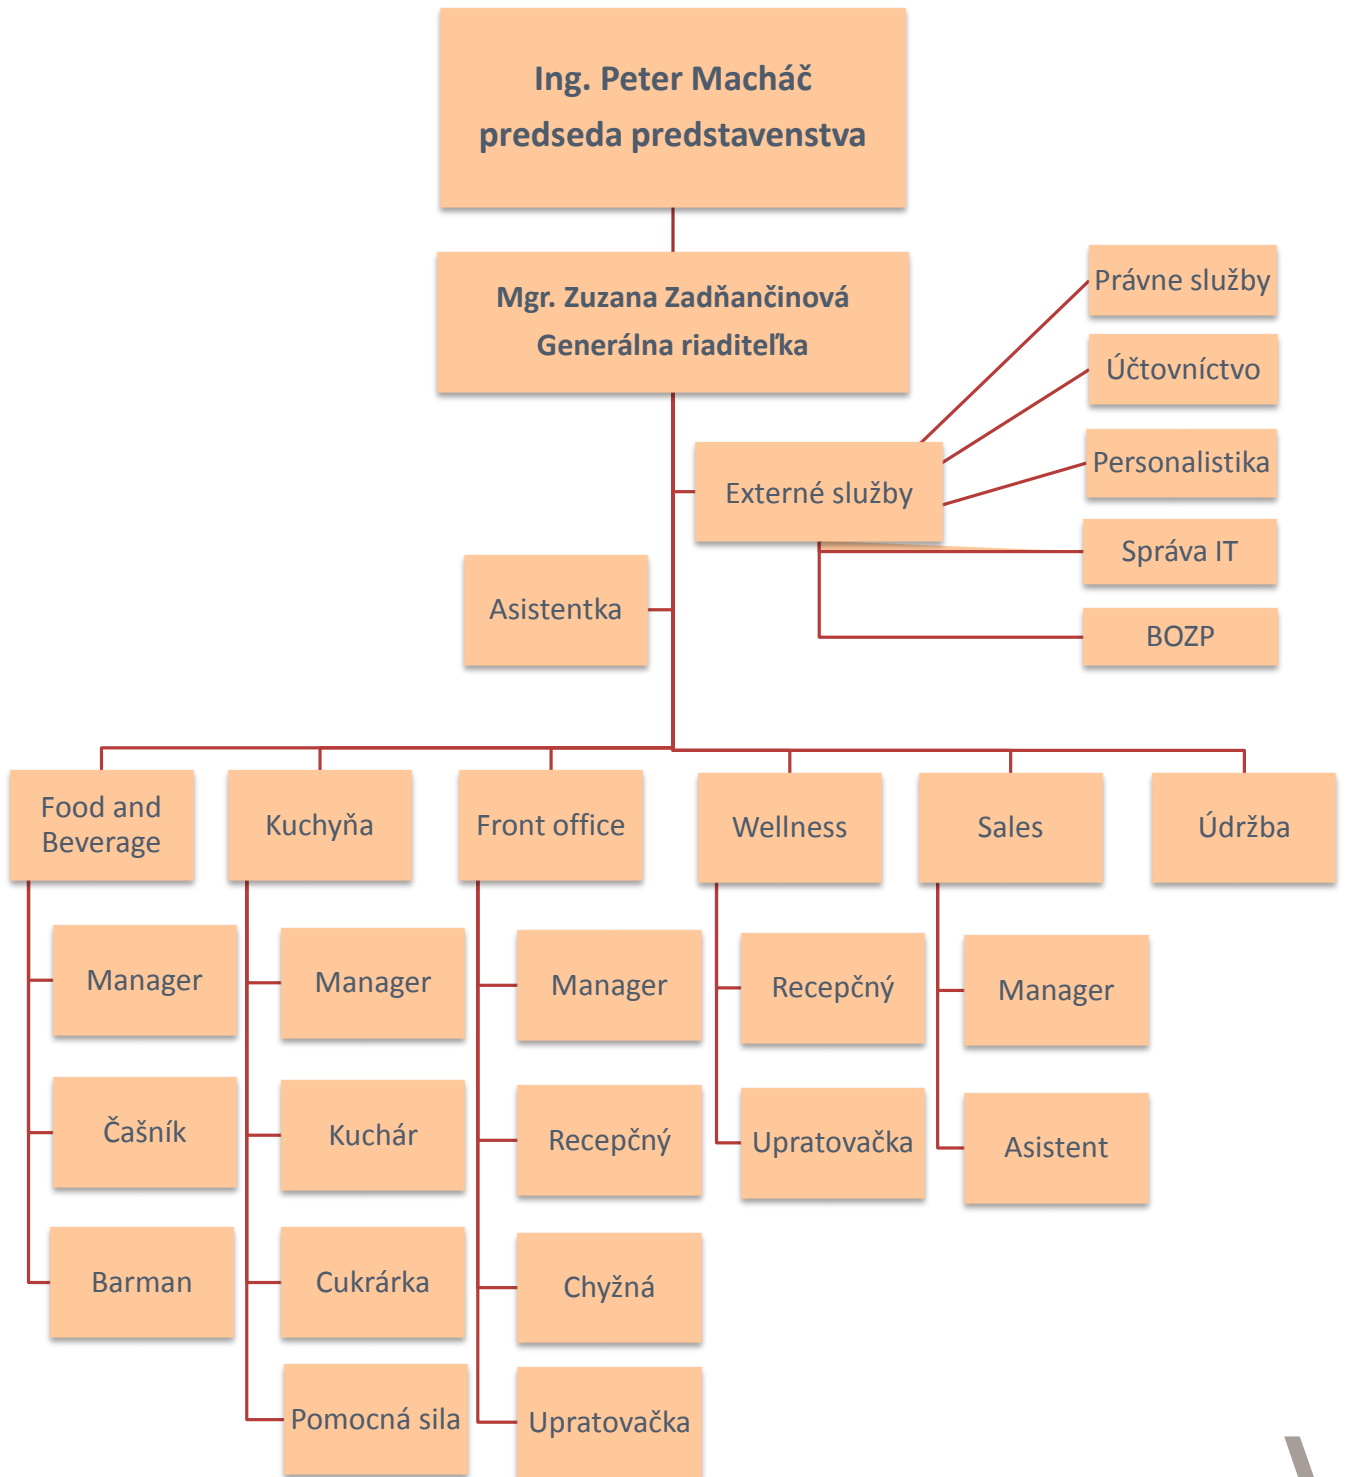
Ing. Peter Macháč
predseda predstavenstva

Mgr. Zuzana Zadňančinová
Generálna riaditeľka

Právne služby
Účtovníctvo
Personalistika
Správa IT
BOZP

Externé služby

Asistentka

Food and Beverage
Manager
Čašník
Barman

Kuchyňa
Manager
Kuchár
Cukrárka
Pomocná sila

Front office
Manager
Recepčný
Chyžná
Upratovačka

Wellness
Recepčný
Upratovačka

Sales
Manager
Asistent

Údržba